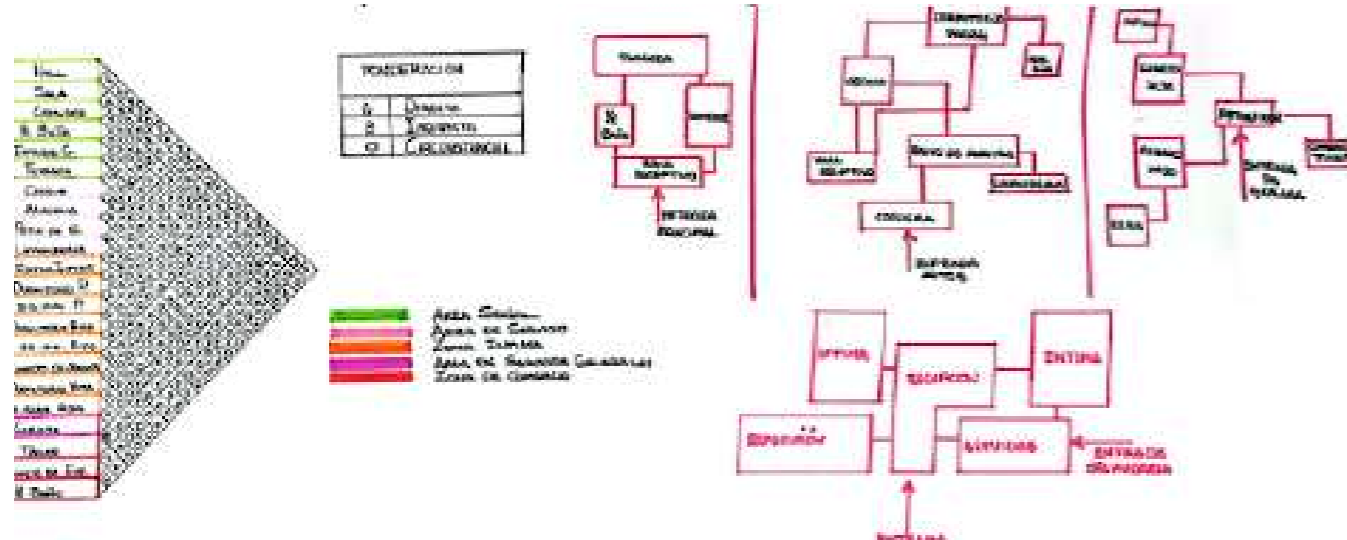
Hall
Sala
Comedor
½ Baño
Estudio
Terraza
Cocina
Alacena
Patio de Servicio
Lavandería
Dormitorio
Dormitorio
Dormitorio
Baño
Baño
Dormitorio
Dormitorio
Garaje
Taller
Baño

PONDERACIÓN
A Directa
B Indirecta
C Circunstancial

Área Social
Área de Servicio
Zona Íntima
Área de Trabajo
Zona de Comercio

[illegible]
½ Baño
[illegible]
Área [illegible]
ENTRADA PRINCIPAL

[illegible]
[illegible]
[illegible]
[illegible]
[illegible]
Patio de servicio
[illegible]
COCINA
ENTRADA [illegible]

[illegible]
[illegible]
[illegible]
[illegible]
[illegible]
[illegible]
ENTRADA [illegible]

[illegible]
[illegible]
ÍNTIMA
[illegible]
SERVICIOS
ENTRADA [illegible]
ENTRADA